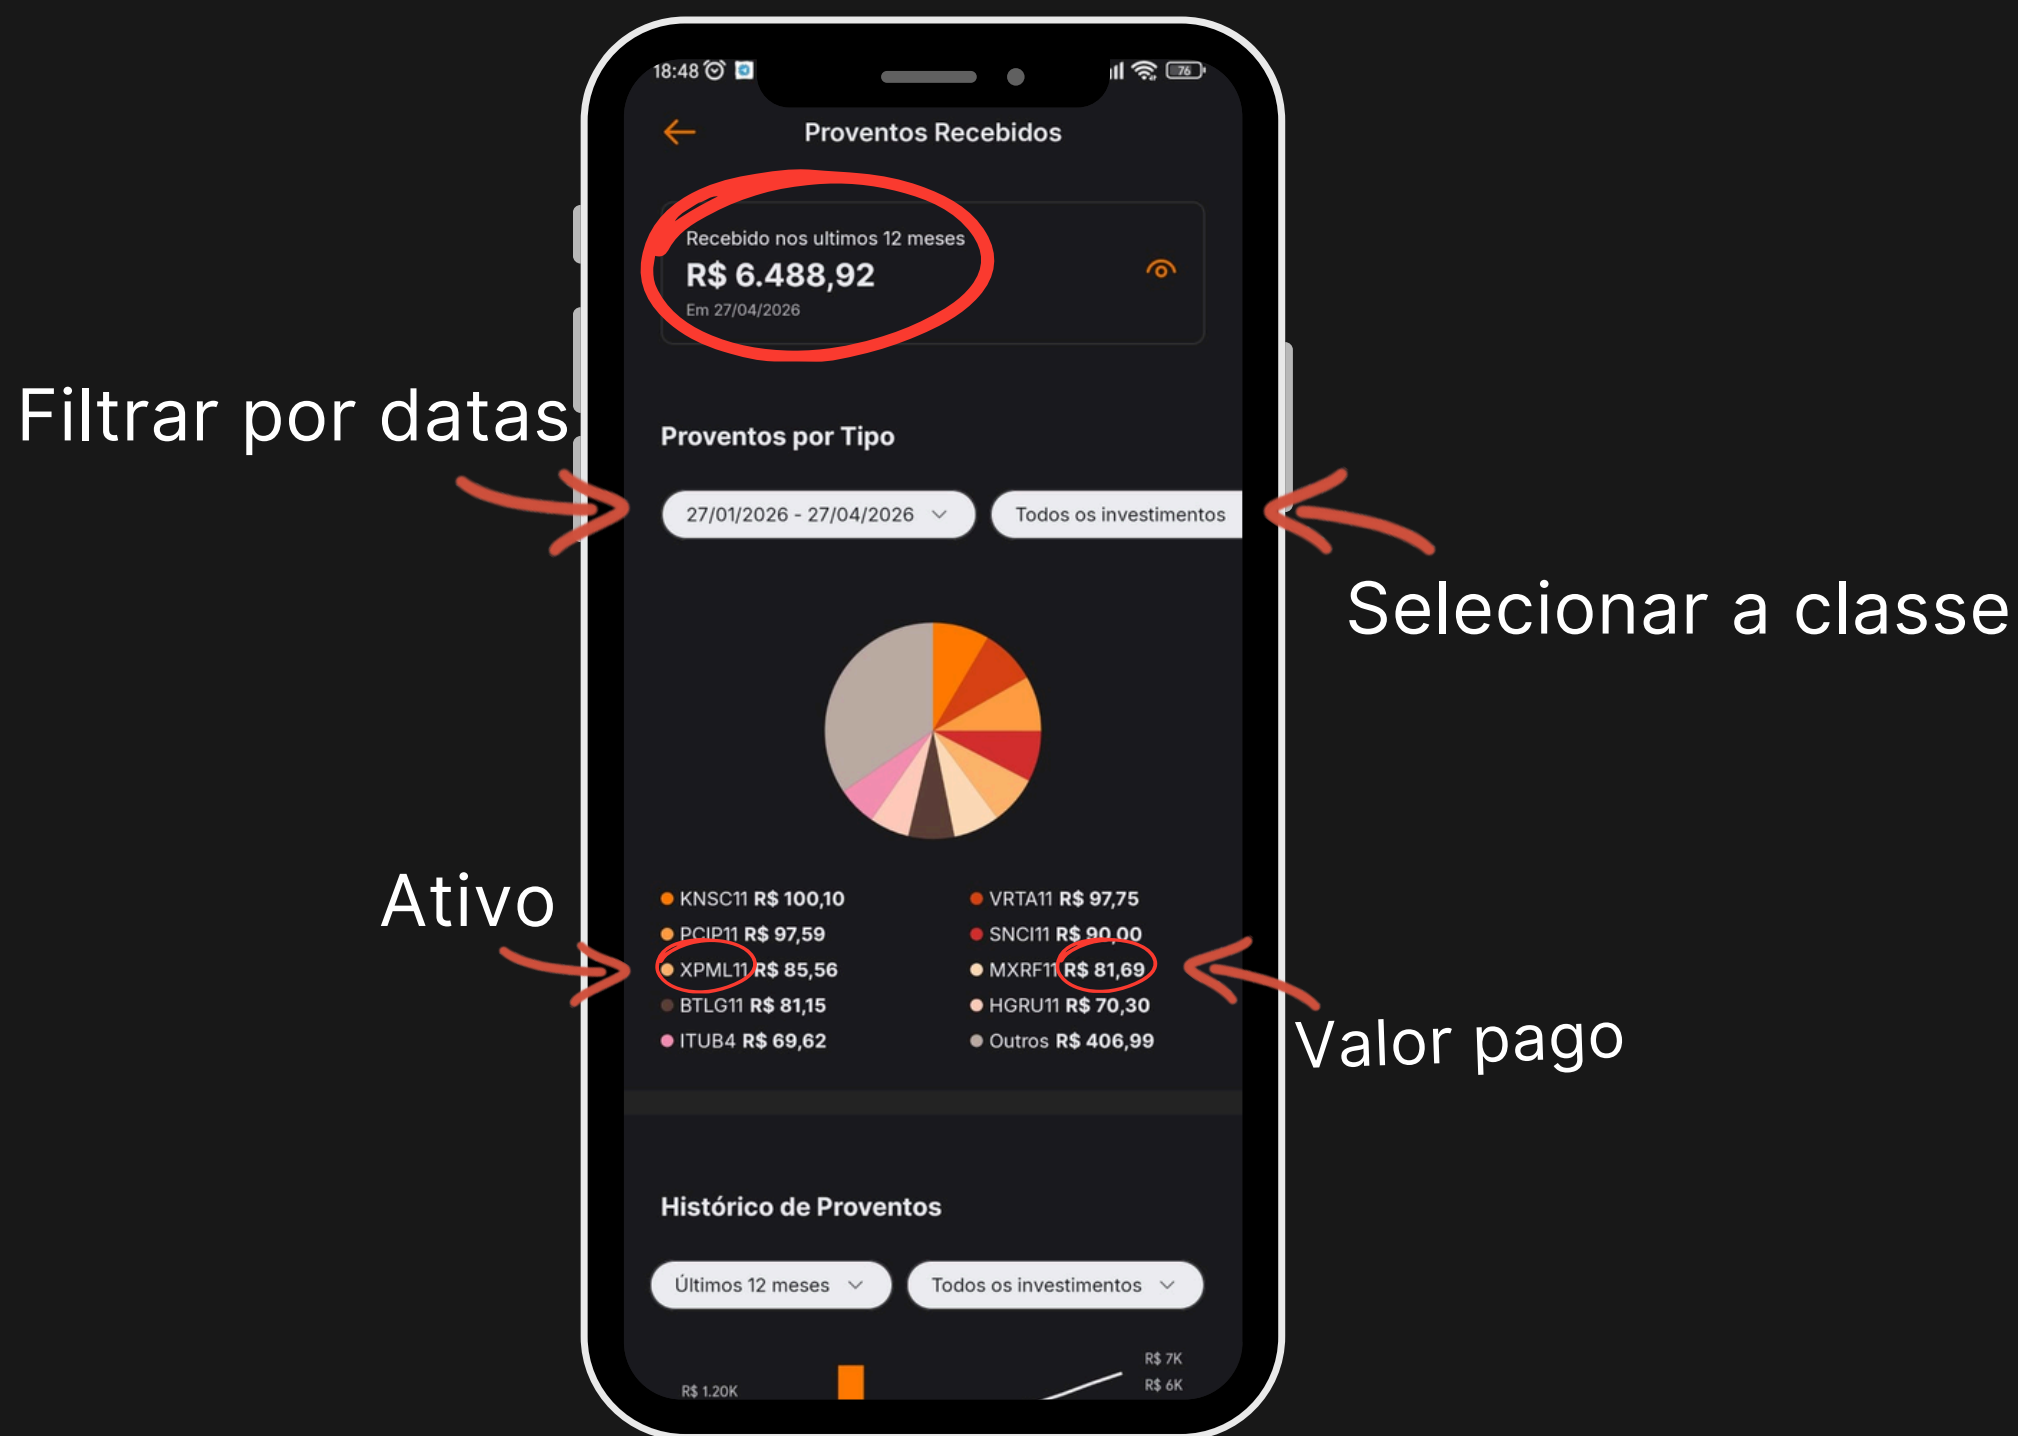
18:48

Proventos Recebidos

Recebido nos ultimos 12 meses
R$ 6.488,92
Em 27/04/2026

Filtrar por datas

Proventos por Tipo

27/01/2026 - 27/04/2026

Todos os investimentos

Selecionar a classe

Ativo

KNSC11 R$ 100,10
PCIP11 R$ 97,59
XPML11 R$ 85,56
BTLG11 R$ 81,15
ITUB4 R$ 69,62

VRTA11 R$ 97,75
SNCI11 R$ 90,00
MXRF11 R$ 81,69
HGRU11 R$ 70,30
Outros R$ 406,99

Valor pago

Histórico de Proventos

Últimos 12 meses

Todos os investimentos

R$ 7K
R$ 6K
R$ 1.20K